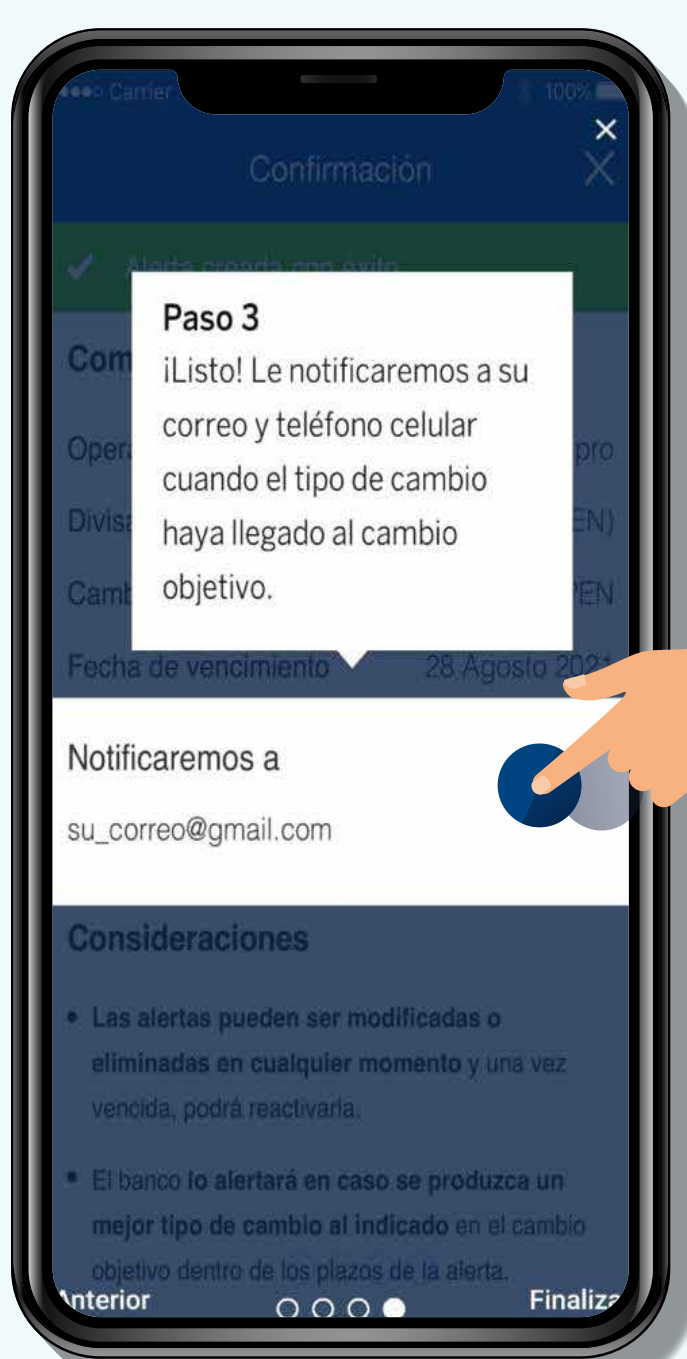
●●●○ Carrier
100%
×
Confirmación

Alerta creada con éxito

Paso 3
¡Listo! Le notificaremos a su correo y teléfono celular cuando el tipo de cambio haya llegado al cambio objetivo.

Com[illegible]
Opera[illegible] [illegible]pro
Divisa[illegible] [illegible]EN)
Camb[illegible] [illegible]PEN
Fecha de vencimiento 28 Agosto 2021

Notificaremos a
su_correo@gmail.com

Consideraciones

• Las alertas pueden ser modificadas o eliminadas en cualquier momento y una vez vencida, podrá reactivarla.

• El banco lo alertará en caso se produzca un mejor tipo de cambio al indicado en el cambio objetivo dentro de los plazos de la alerta.

Anterior
Finaliza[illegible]